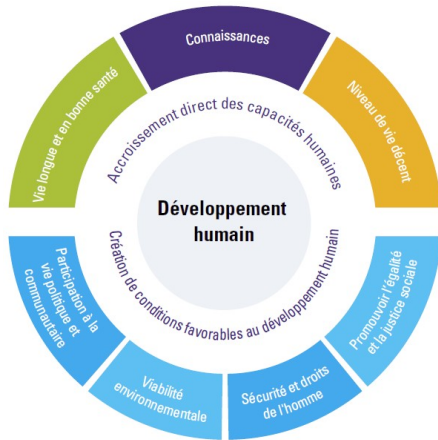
Connaissances

Niveau de vie décent

Vie longue et en bonne santé

Accroissement direct des capacités humaines

Développement humain

Création de conditions favorables au développement humain

Participation à la vie politique et communautaire

Promouvoir l'égalité et la justice sociale

Viabilité environnementale

Sécurité et droits de l'homme